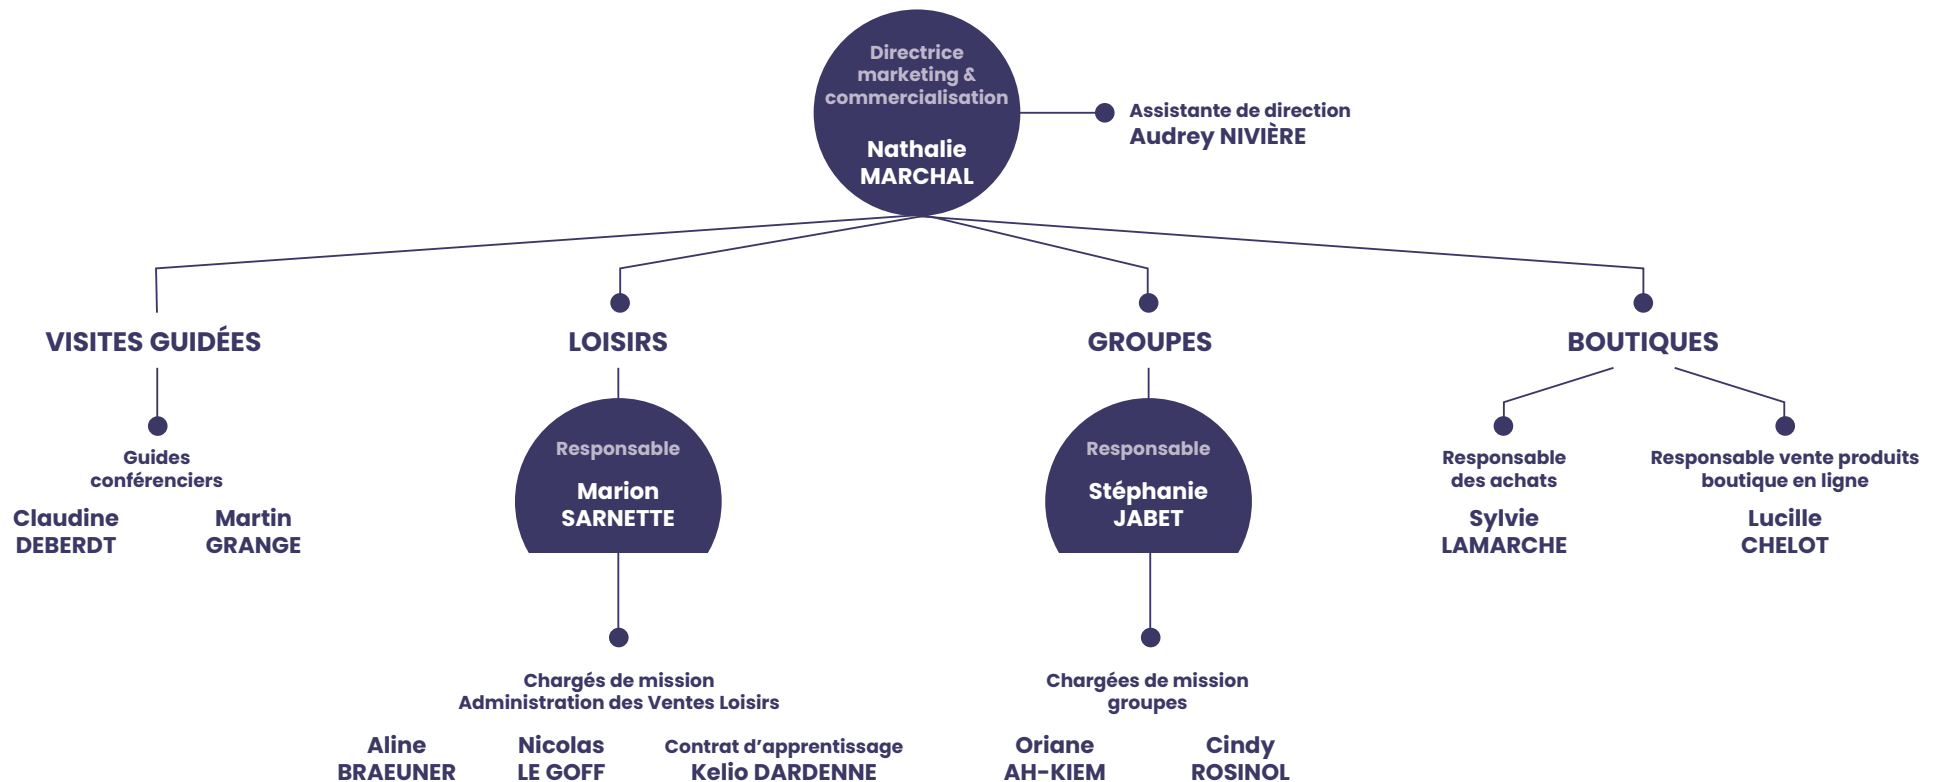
Directrice marketing & commercialisation

Nathalie MARCHAL

Assistante de direction
Audrey NIVIÈRE

VISITES GUIDÉES

Guides conférenciers

Claudine DEBERDT

Martin GRANGE

LOISIRS

Responsable

Marion SARNETTE

Chargés de mission
Administration des Ventes Loisirs

Aline BRAEUNER

Nicolas LE GOFF

Contrat d'apprentissage
Kelio DARDENNE

GROUPES

Responsable

Stéphanie JABET

Chargées de mission groupes

Oriane AH-KIEM

Cindy ROSINOL

BOUTIQUES

Responsable des achats

Sylvie LAMARCHE

Responsable vente produits boutique en ligne

Lucille CHELOT